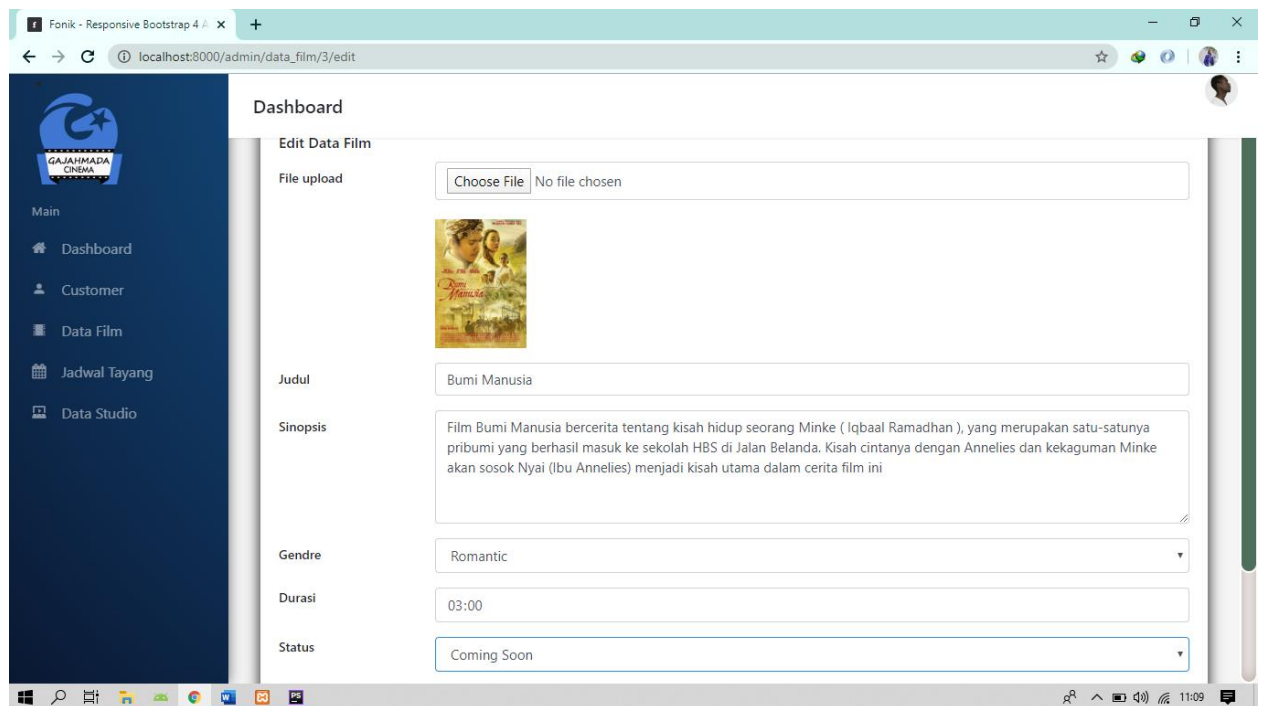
Fonik - Responsive Bootstrap 4 A

localhost:8000/admin/data_film/3/edit

GAJAHMADA CINEMA

Main

Dashboard

Customer

Data Film

Jadwal Tayang

Data Studio

Dashboard

Edit Data Film

File upload

Choose File No file chosen

Bumi Manusia

Judul

Bumi Manusia

Sinopsis

Film Bumi Manusia bercerita tentang kisah hidup seorang Minke ( Iqbaal Ramadhan ), yang merupakan satu-satunya pribumi yang berhasil masuk ke sekolah HBS di Jalan Belanda. Kisah cintanya dengan Annelies dan kekaguman Minke akan sosok Nyai (Ibu Annelies) menjadi kisah utama dalam cerita film ini

Gendre

Romantic

Durasi

03:00

Status

Coming Soon

11:09